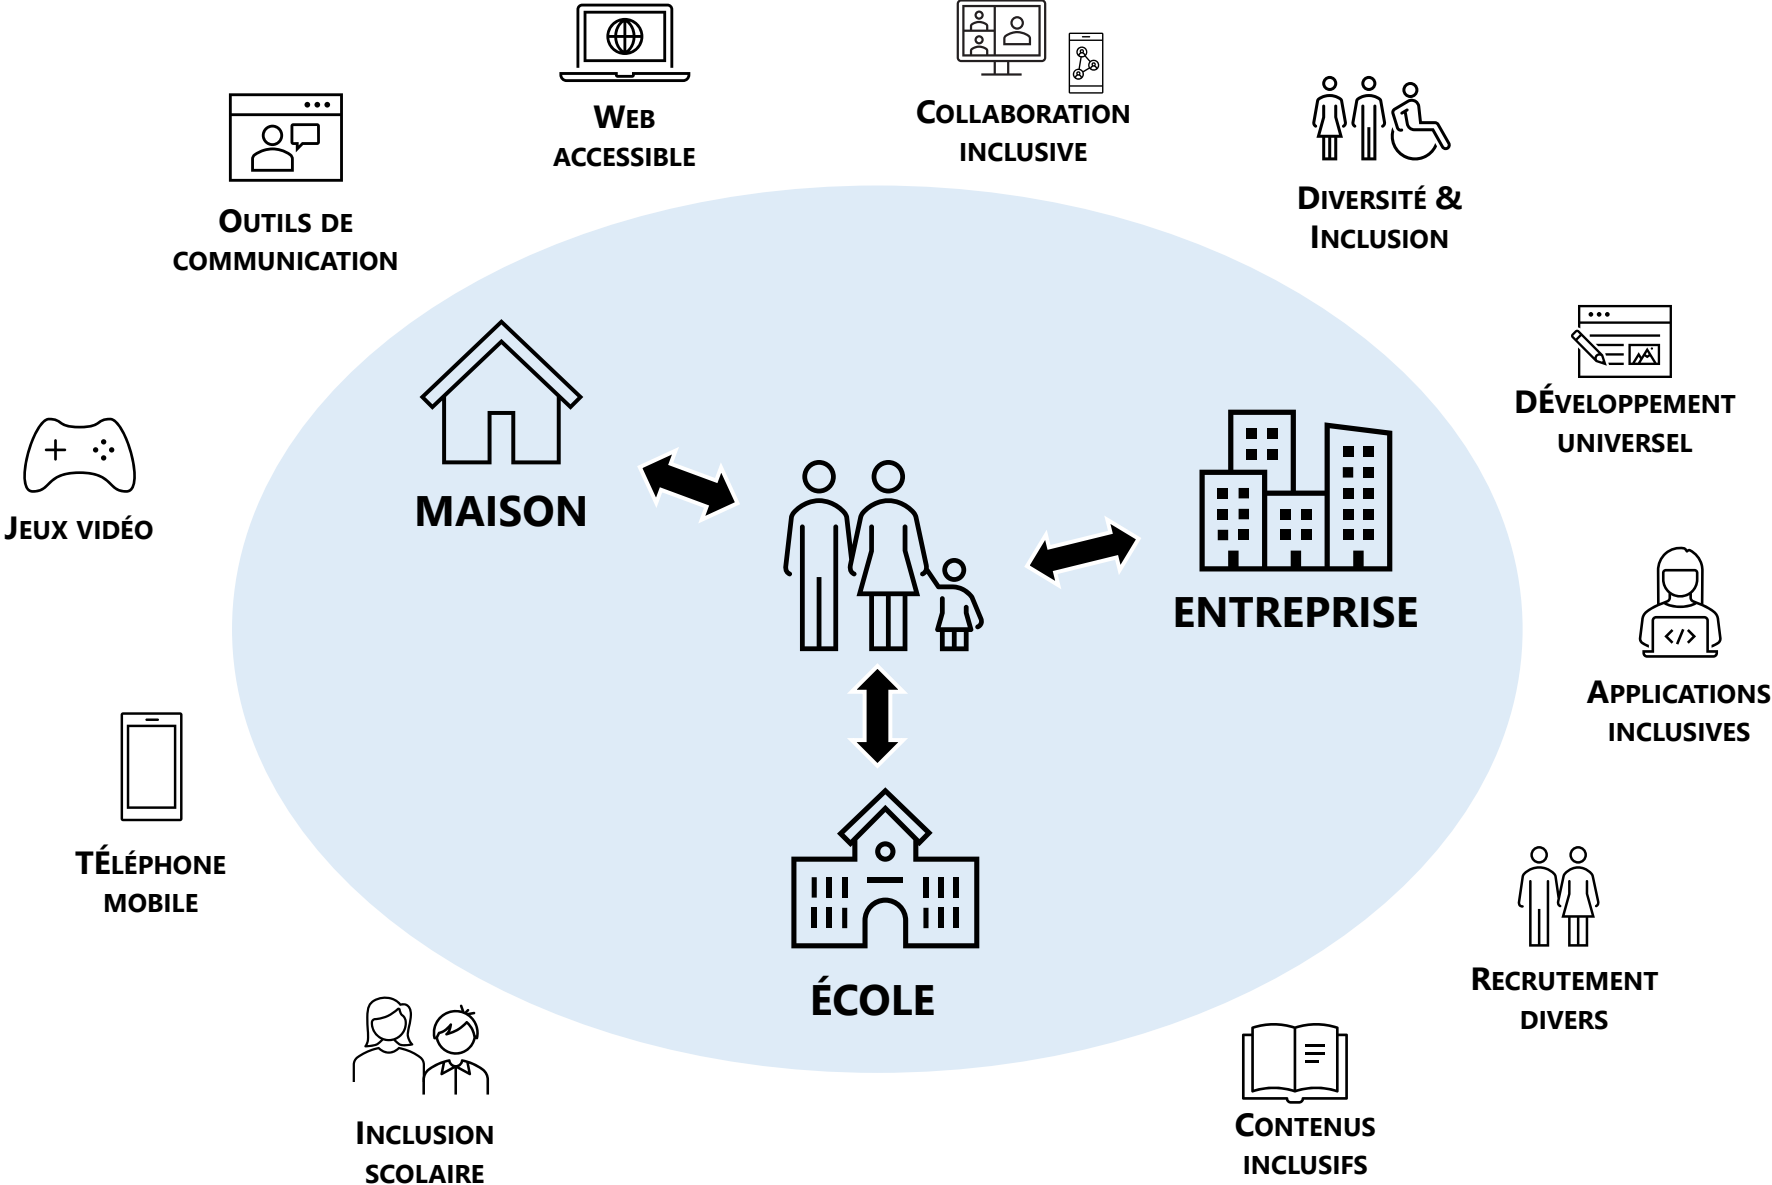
Web accessible

Collaboration inclusive

Outils de communication

Diversité & Inclusion

Développement universel

Jeux vidéo

MAISON

ENTREPRISE

Applications inclusives

Téléphone mobile

ÉCOLE

Recrutement divers

Inclusion scolaire

Contenus inclusifs